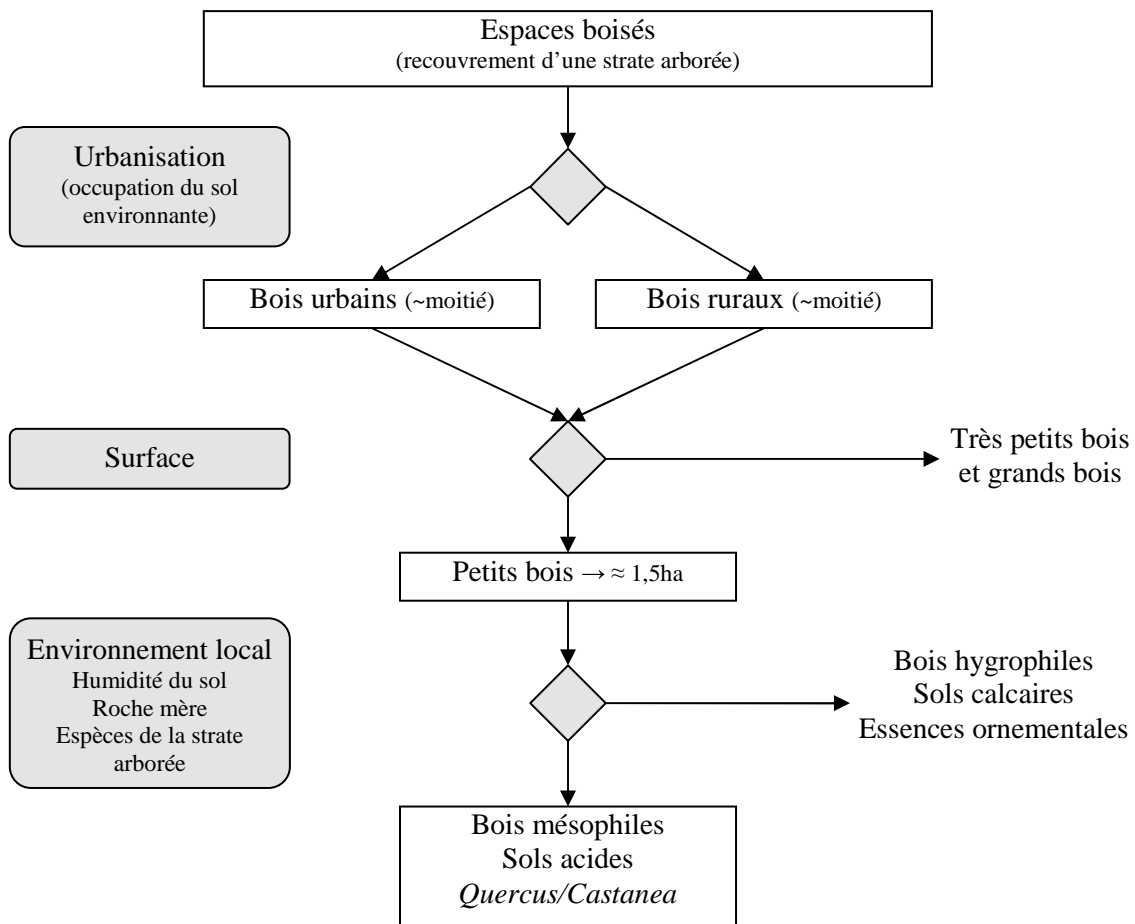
Espaces boisés
(recouvrement d’une strate arborée)

Urbanisation
(occupation du sol environnante)

Bois urbains (~moitié)

Bois ruraux (~moitié)

Surface

Très petits bois et grands bois

Petits bois → ≈ 1,5ha

Environnement local
Humidité du sol
Roche mère
Espèces de la strate arborée

Bois hygrophiles
Sols calcaires
Essences ornementales

Bois mésophiles
Sols acides
Quercus/Castanea